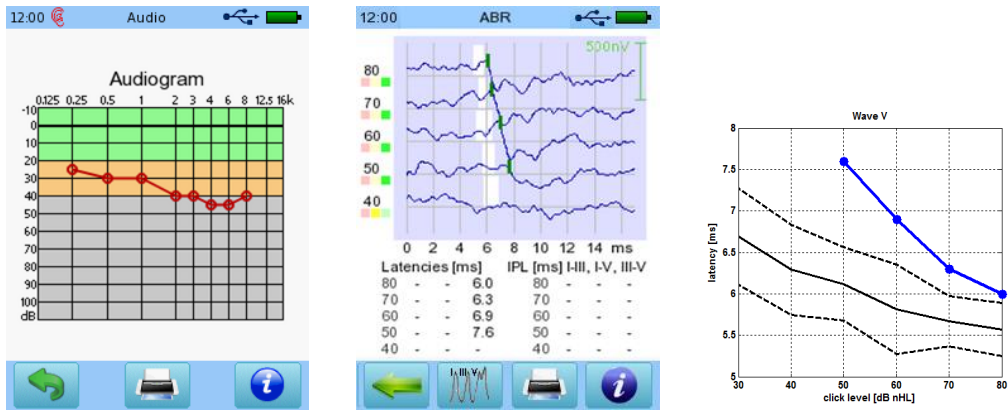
12:00 Audio

Audiogram

0.125 0.25 0.5 1 2 3 4 6 8 12.5 16k

-10
0
10
20
30
40
50
60
70
80
90
100
dB

12:00 ABR

500nV

80
70
60
50
40

0 2 4 6 8 10 12 14 ms

Latencies [ms]

| | | | |
|---|---|---|---|
| 80 | - | - | 6.0 |
| 70 | - | - | 6.3 |
| 60 | - | - | 6.9 |
| 50 | - | - | 7.6 |
| 40 | - | - | - |

IPL [ms] I-III, I-V, III-V

| | | | |
|---|---|---|---|
| 80 | - | - | - |
| 70 | - | - | - |
| 60 | - | - | - |
| 50 | - | - | - |
| 40 | - | - | - |

I III V

Wave V

latency [ms]

8
7.5
7
6.5
6
5.5
5

30 40 50 60 70 80

click level [dB nHL]